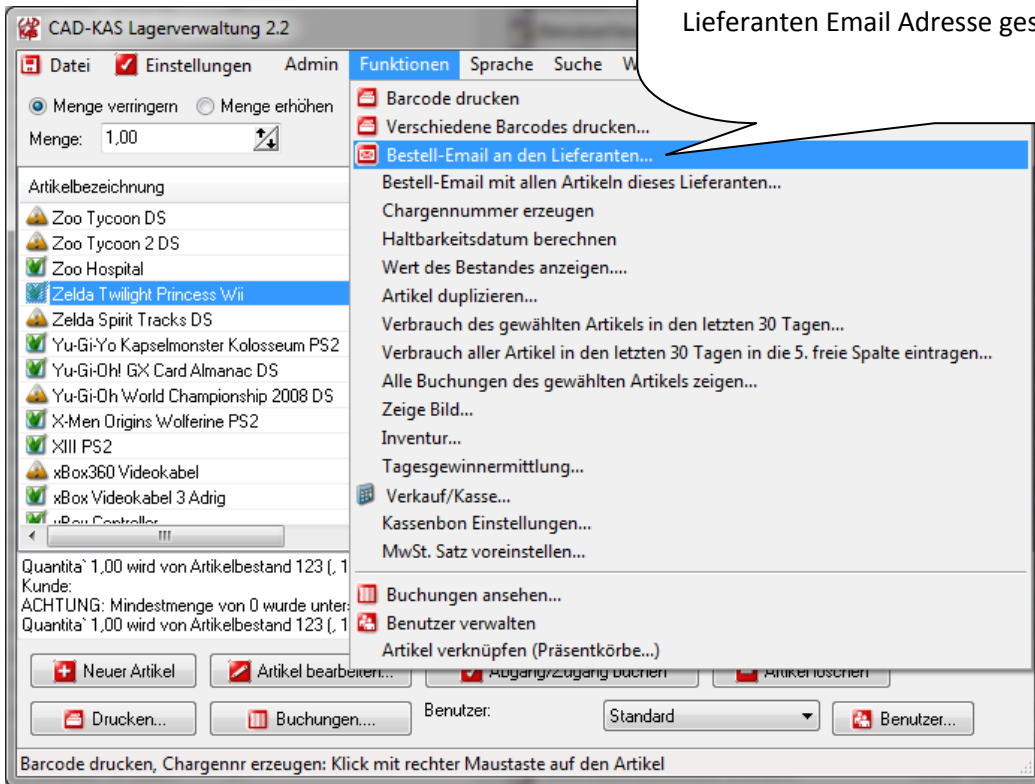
CAD-KAS Lagerverwaltung 2.2

Lieferanten Email Adresse ges

Datei Einstellungen Admin Funktionen Sprache Suche W

Menge verringern Menge erhöhen

Menge: 1,00

Artikelbezeichnung

Zoo Tycoon DS
Zoo Tycoon 2 DS
Zoo Hospital
Zelda Twilight Princess Wii
Zelda Spirit Tracks DS
Yu-Gi-Yo Kapselmonster Kolosseum PS2
Yu-Gi-Oh! GX Card Almanac DS
Yu-Gi-Oh World Championship 2008 DS
X-Men Origins Wolferine PS2
XIII PS2
xBox360 Videokabel
xBox Videokabel 3 Adrig
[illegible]

Barcode drucken
Verschiedene Barcodes drucken...
Bestell-Email an den Lieferanten...
Bestell-Email mit allen Artikeln dieses Lieferanten...
Chargennummer erzeugen
Haltbarkeitsdatum berechnen
Wert des Bestandes anzeigen....
Artikel duplizieren...
Verbrauch des gewählten Artikels in den letzten 30 Tagen...
Verbrauch aller Artikel in den letzten 30 Tagen in die 5. freie Spalte eintragen...
Alle Buchungen des gewählten Artikels zeigen...
Zeige Bild...
Inventur...
Tagesgewinnermittlung...
Verkauf/Kasse...
Kassenbon Einstellungen...
MwSt. Satz voreinstellen...
Buchungen ansehen...
Benutzer verwalten
Artikel verknüpfen (Präsentkörbe...)

Quantita` 1,00 wird von Artikelbestand 123 (, 1
Kunde:
ACHTUNG: Mindestmenge von 0 wurde unter
Quantita` 1,00 wird von Artikelbestand 123 (, 1

Neuer Artikel Artikel bearbeiten... Abgang/Zugang buchen Artikel löschen

Drucken... Buchungen.... Benutzer: Standard Benutzer...

Barcode drucken, Chargennr erzeugen: Klick mit rechter Maustaste auf den Artikel